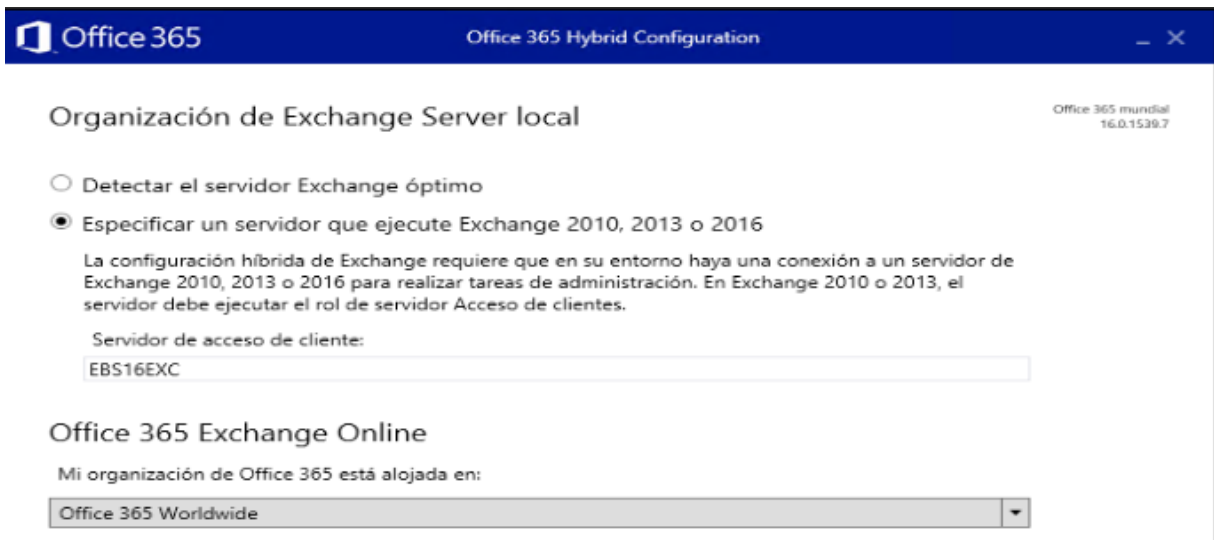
Office 365

Office 365 Hybrid Configuration

_ ×

Organización de Exchange Server local

Office 365 mundial
16.0.1539.7

Detectar el servidor Exchange óptimo

Especificar un servidor que ejecute Exchange 2010, 2013 o 2016

La configuración híbrida de Exchange requiere que en su entorno haya una conexión a un servidor de Exchange 2010, 2013 o 2016 para realizar tareas de administración. En Exchange 2010 o 2013, el servidor debe ejecutar el rol de servidor Acceso de clientes.

Servidor de acceso de cliente:

EBS16EXC

Office 365 Exchange Online

Mi organización de Office 365 está alojada en:

Office 365 Worldwide